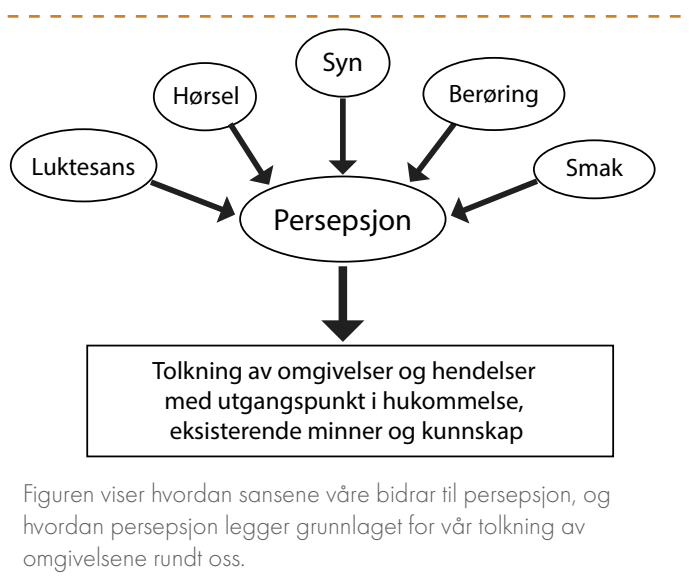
Syn

Hørsel

Berøring

Luktesans

Smak

Persepsjon

Tolkning av omgivelser og hendelser med utgangspunkt i hukommelse, eksisterende minner og kunnskap

Figuren viser hvordan sansene våre bidrar til persepsjon, og hvordan persepsjon legger grunnlaget for vår tolkning av omgivelsene rundt oss.